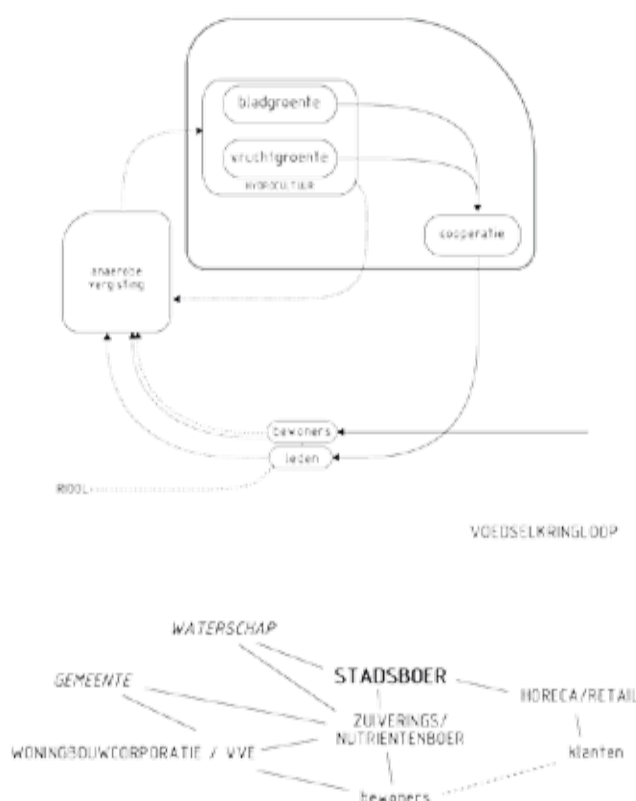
bladgroente

vruchtgroente

HYDROCULTUUR

coöperatie

anaerobe vergisting

bewoners

leden

RIOOL

VOEDSELKRINGLOOP

WATERSCHAP

GEMEENTE

STADSBOER

HORECA/RETAIL

ZUIVERINGS/ NUTRIENTENBOER

WONINGBOUWCORPORATIE / VVE

klanten

bewoners